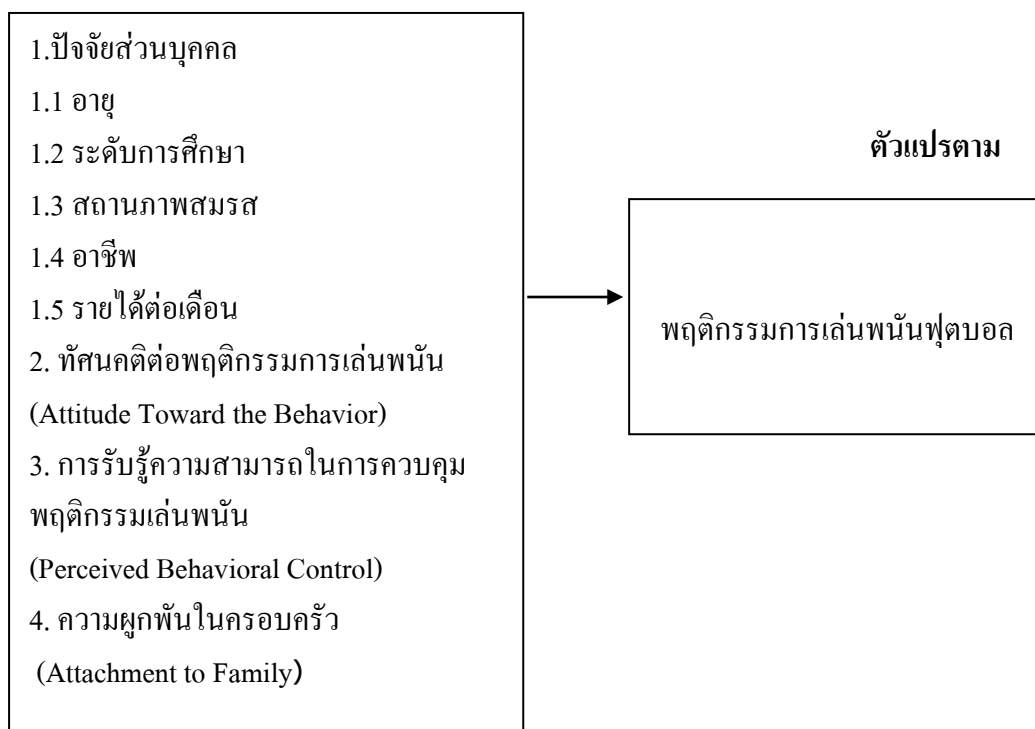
1.ปัจจัยส่วนบุคคล
1.1 อายุ
1.2 ระดับการศึกษา
1.3 สถานภาพสมรส
1.4 อาชีพ
1.5 รายได้ต่อเดือน
2. ทัศนคติต่อพฤติกรรมการเล่นพนัน
(Attitude Toward the Behavior)
3. การรับรู้ความสามารถในการควบคุมพฤติกรรมเล่นพนัน
(Perceived Behavioral Control)
4. ความผูกพันในครอบครัว
(Attachment to Family)

ตัวแปรตาม

พฤติกรรมการเล่นพนันฟุตบอล